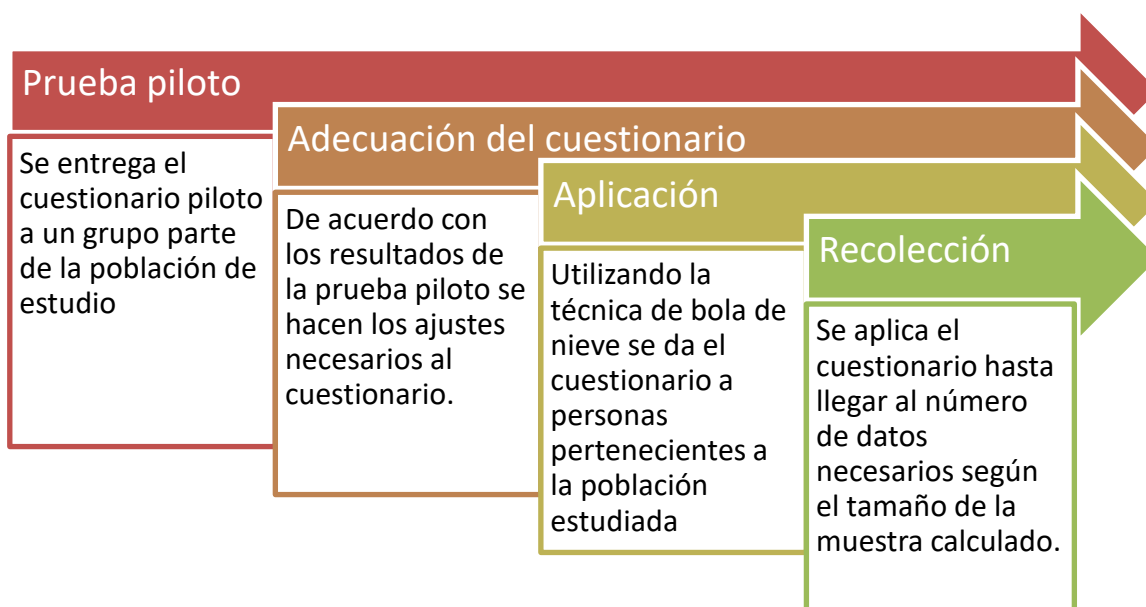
Prueba piloto

Se entrega el cuestionario piloto a un grupo parte de la población de estudio

Adecuación del cuestionario

De acuerdo con los resultados de la prueba piloto se hacen los ajustes necesarios al cuestionario.

Aplicación

Utilizando la técnica de bola de nieve se da el cuestionario a personas pertenecientes a la población estudiada

Recolección

Se aplica el cuestionario hasta llegar al número de datos necesarios según el tamaño de la muestra calculado.